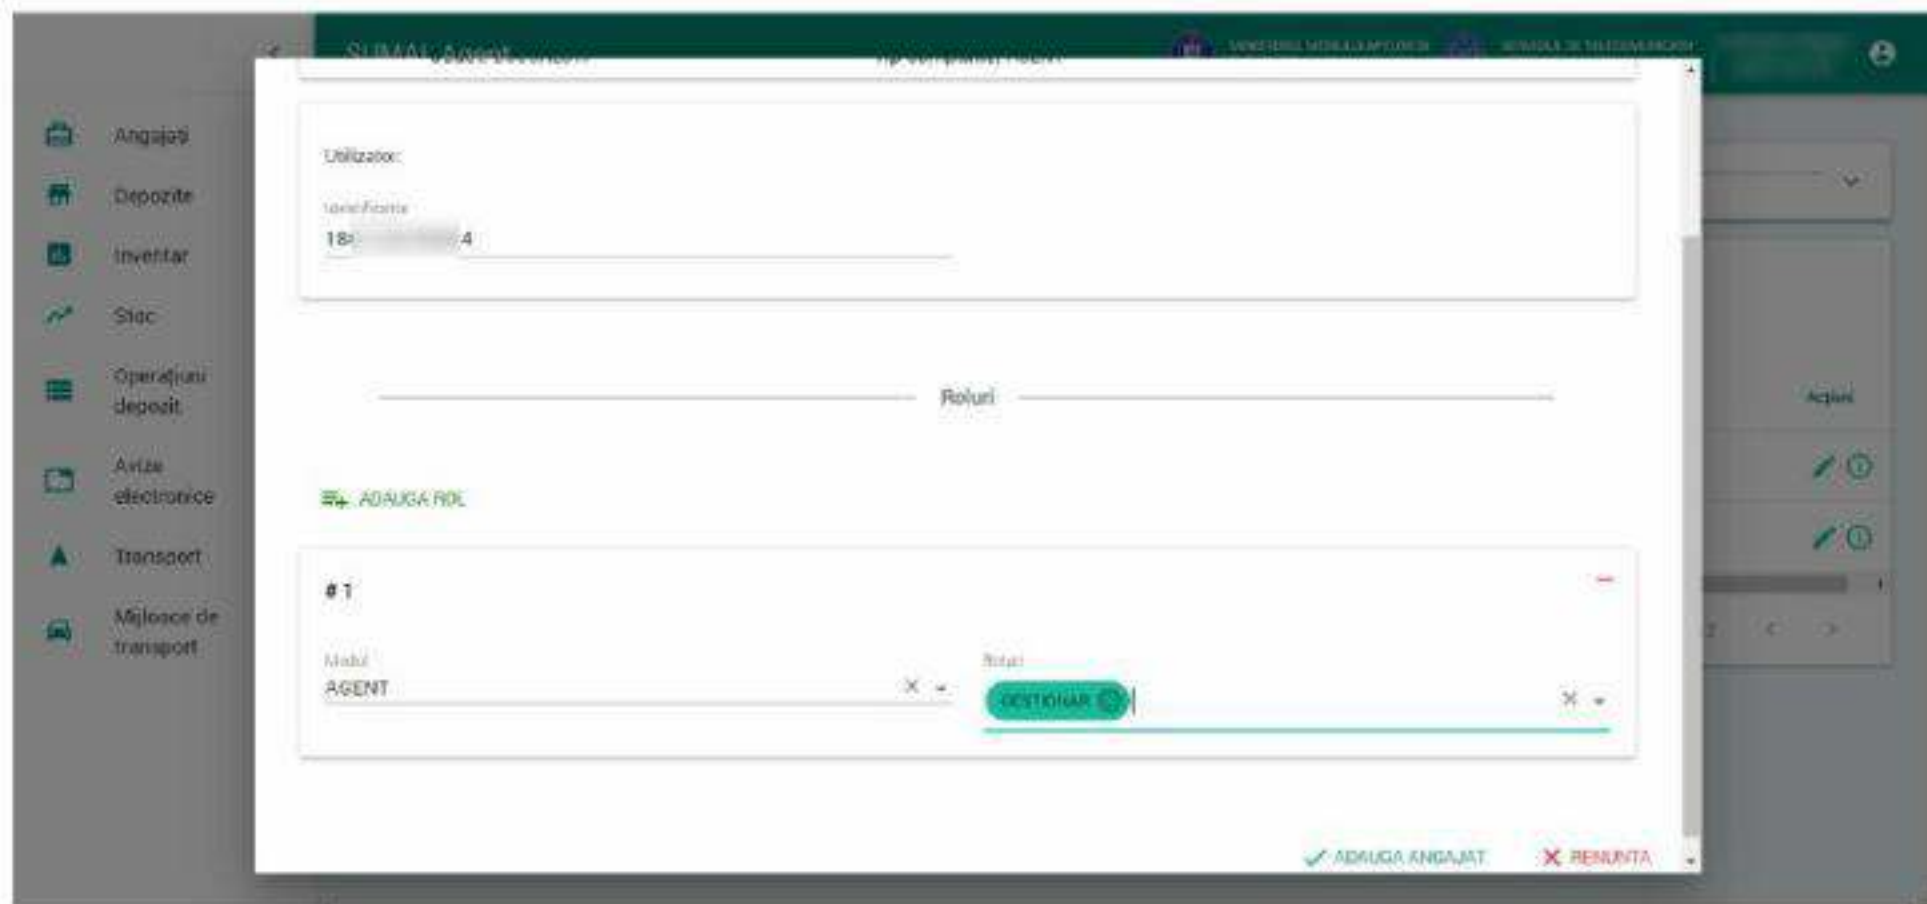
SUMAL Agent

MINISTERUL MEDIULUI APELOR ȘI PĂDURILOR

SERVICIUL DE TELECOMUNICAȚII SPECIALE

Angajați

Depozite

Inventar

Stoc

Operațiuni depozit

Avize electronice

Transport

Mijloace de transport

Utilizator:

Identificator

18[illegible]4

Roluri

ADAUGĂ ROL

# 1

Modul

AGENT

Roluri

GESTIONAR

Acțiuni

ADAUGĂ ANGAJAT

RENUNȚĂ